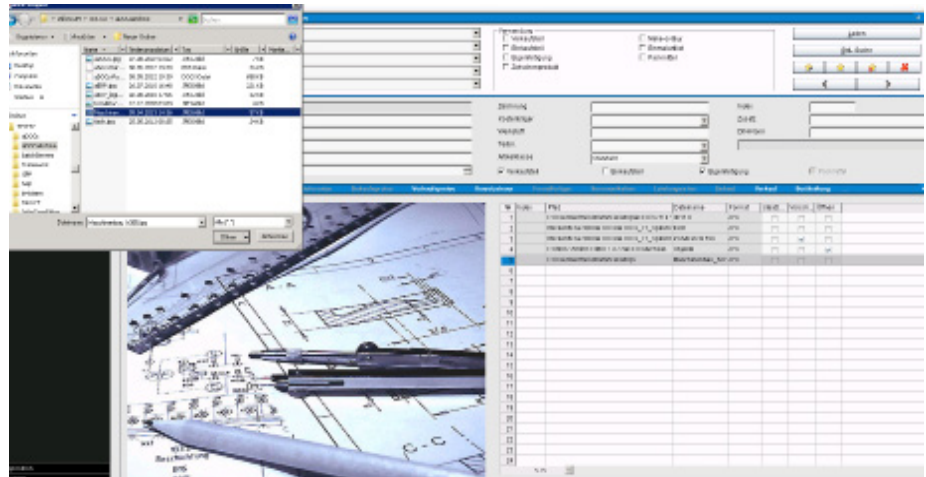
Organisieren ▾ | Neuer Ordner

Name | Änderungsdatum | Typ | Größe

Dateiname: | Öffnen | Abbrechen

Zeichnung
Kategorie
Werkstoff
Nr.
Pfad
Dateiname
Format
Laden
Speichern
Öffnen

Nr. | Pfad | Dateiname | Format
1
2
3
4
5
6
7
8
9
10
11
12
13
14
15
16
17
18
19
20
21
22
23
24